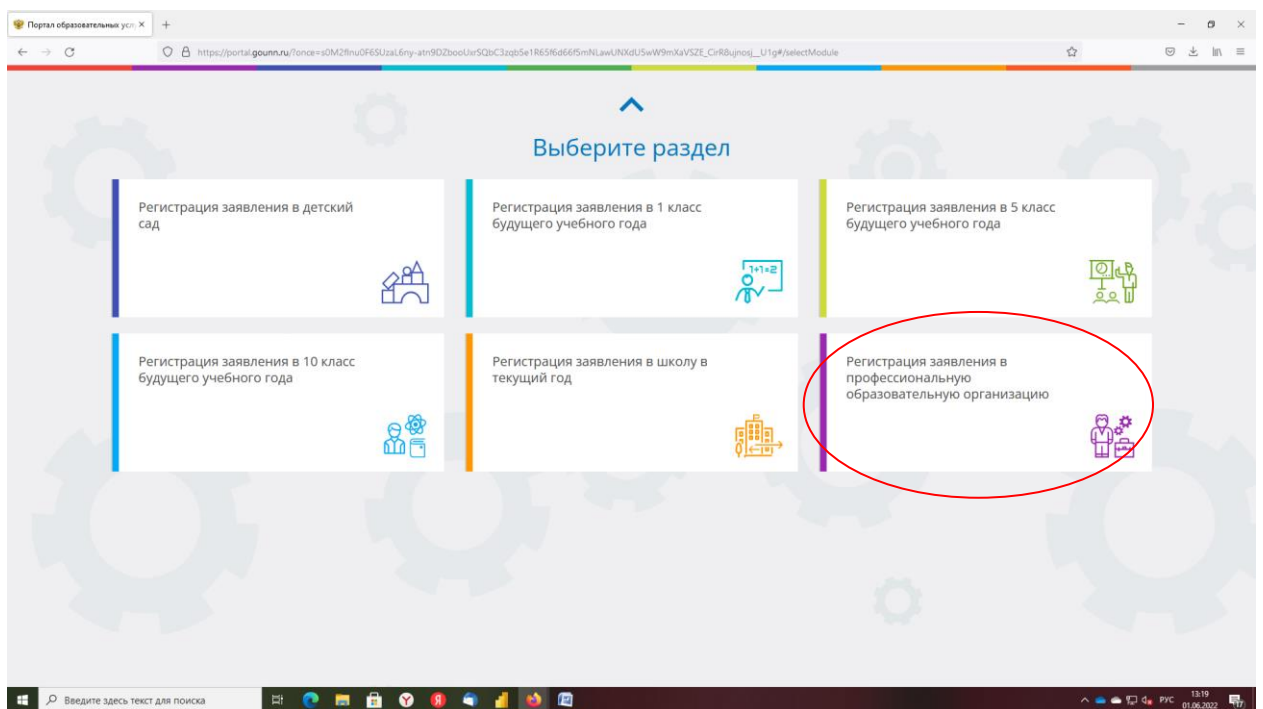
Портал образовательных усл ×

https://portal.gounn.ru/?once=s0M2flnu0F6SUzaL6ny-atn9DZbooUxrSQbC3zqb5e1R65f6d66f5mNLawUNXdU5wW9mXaVSZE_CirR8ujnosj__U1g#/selectModule

Выберите раздел

Регистрация заявления в детский сад

Регистрация заявления в 1 класс будущего учебного года

1+1=2

Регистрация заявления в 5 класс будущего учебного года

Регистрация заявления в 10 класс будущего учебного года

Регистрация заявления в школу в текущий год

Регистрация заявления в профессиональную образовательную организацию

Введите здесь текст для поиска

РУС 13:19 01.06.2022